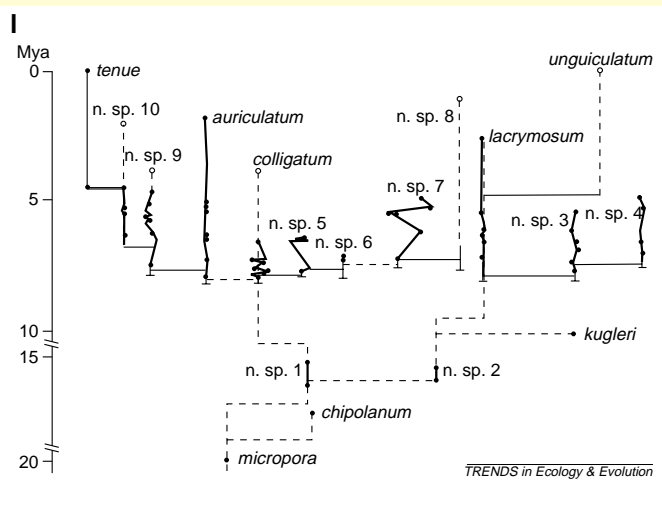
I

Mya

0

5

10

15

20

tenue

n. sp. 10

n. sp. 9

auriculatum

colligatum

n. sp. 5

n. sp. 6

n. sp. 7

n. sp. 8

lacrymosum

unguiculatum

n. sp. 3

n. sp. 4

kugleri

n. sp. 1

n. sp. 2

chipolanum

micropora

TRENDS in Ecology & Evolution